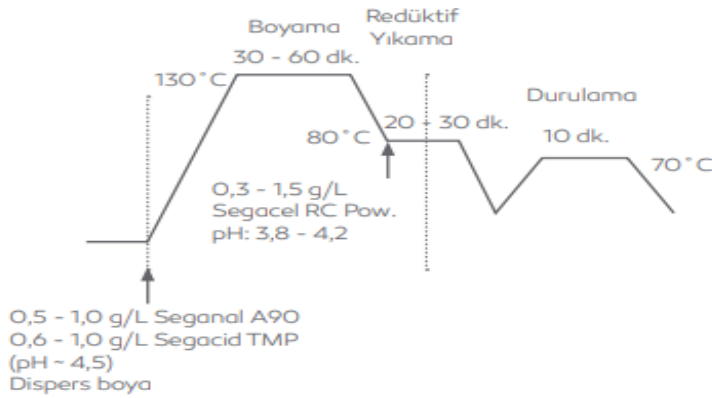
Boyama

30 - 60 dk.

Redüktif Yıkama

130 °C

Durulama

80 °C

20 - 30 dk.

10 dk.

70 °C

0,3 - 1,5 g/L Segacel RC Pow. pH: 3,8 - 4,2

0,5 - 1,0 g/L Seganal A90
0,6 - 1,0 g/L Segacid TMP
(pH ~ 4,5)
Dispers boya